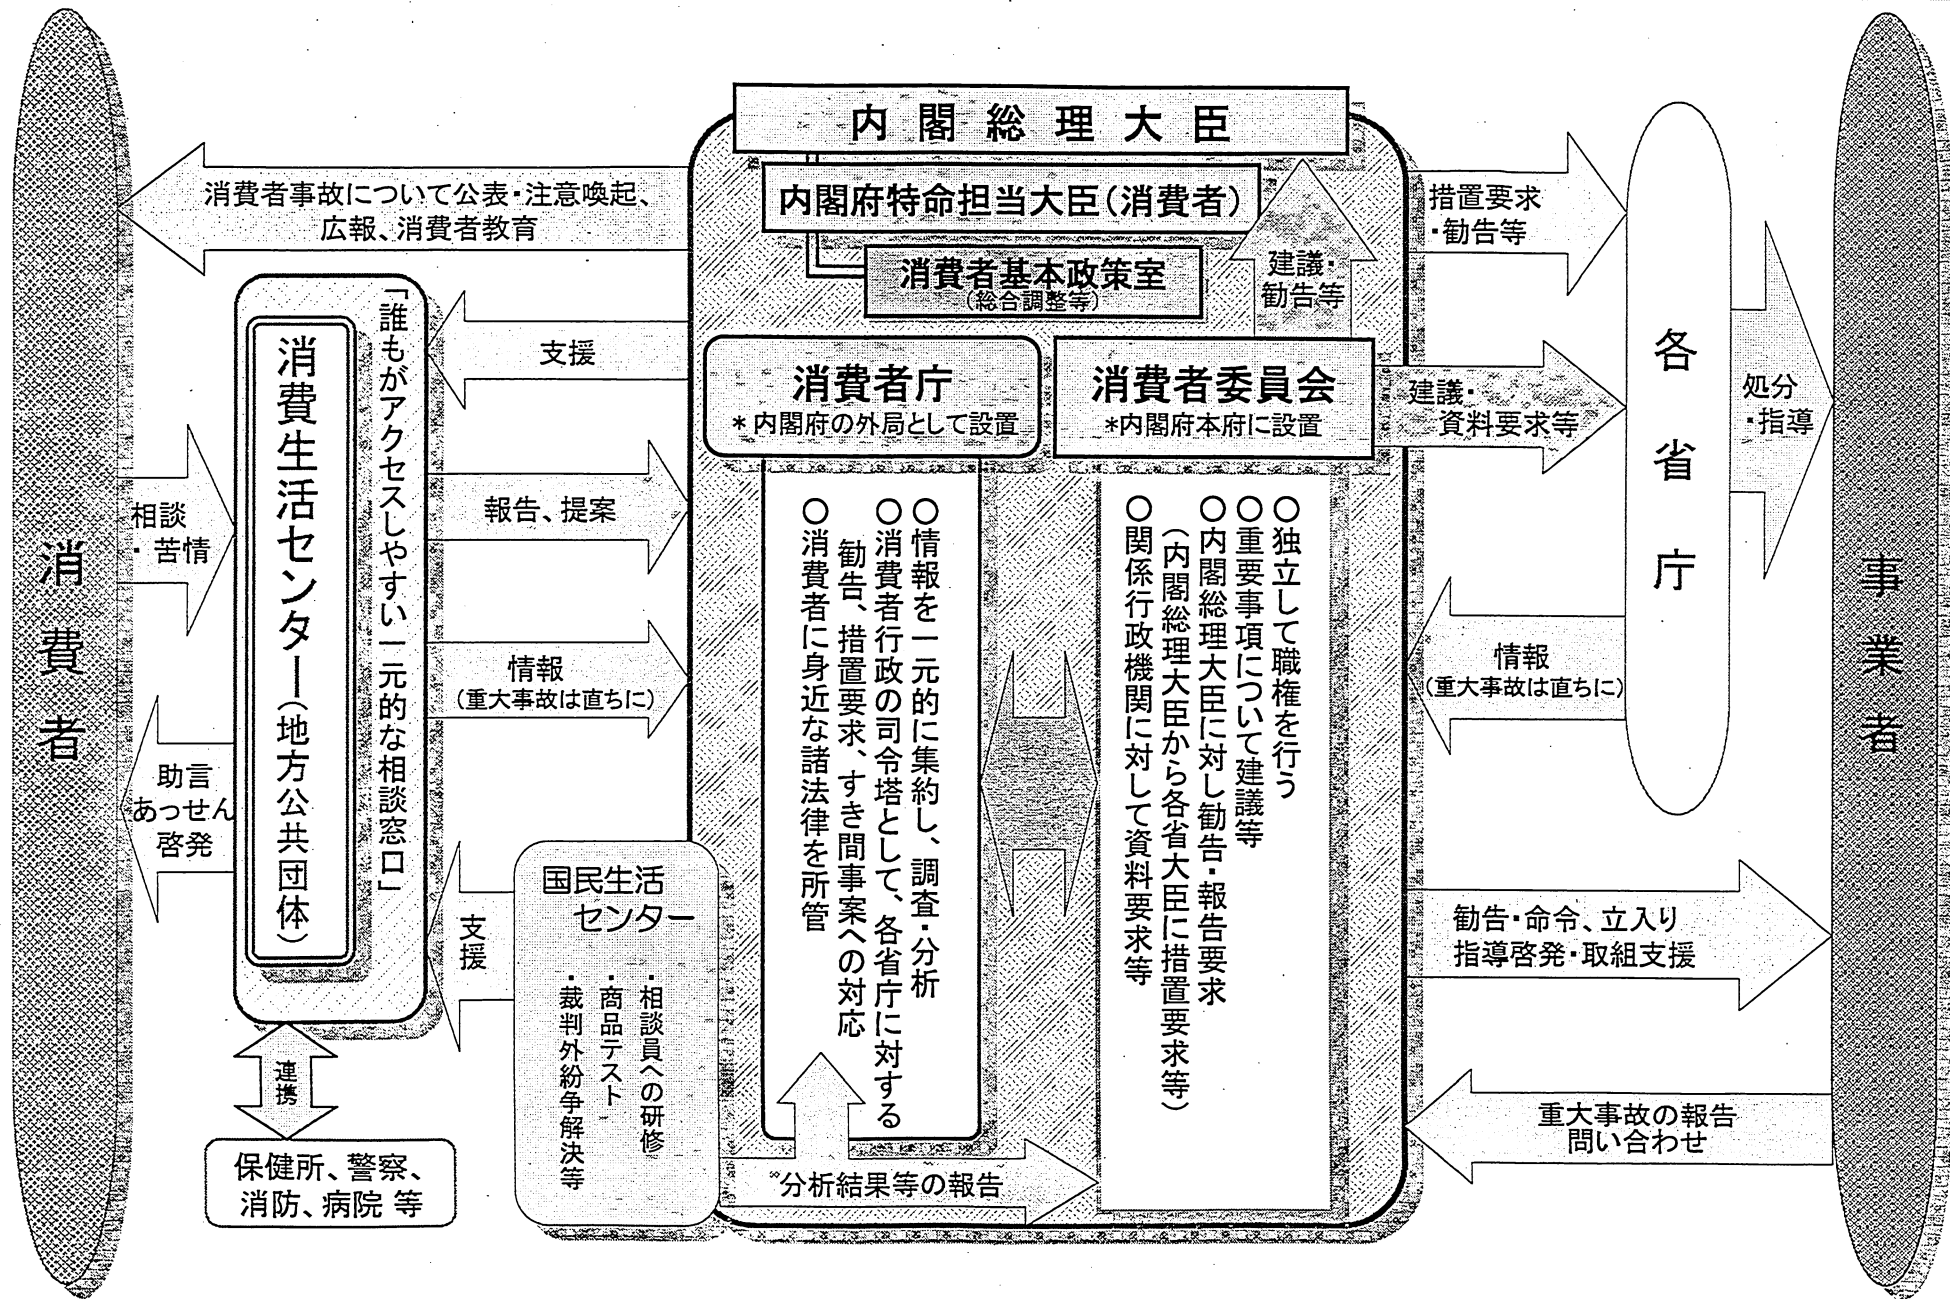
内閣総理大臣

内閣府特命担当大臣(消費者)

消費者基本政策室
(総合調整等)

消費者

消費者事故について公表・注意喚起、広報、消費者教育

「誰もがアクセスしやすい一元的な相談窓口」

消費生活センター(地方公共団体)

支援

報告、提案

情報
(重大事故は直ちに)

相談・苦情

助言
あっせん
啓発

支援

連携

保健所、警察、消防、病院 等

国民生活センター
・相談員への研修
・商品テスト
・裁判外紛争解決等

消費者庁
*内閣府の外局として設置

○情報を一元的に集約し、調査・分析
○消費者行政の司令塔として、各省庁に対する勧告、措置要求、すき間事案への対応
○消費者に身近な諸法律を所管

分析結果等の報告

消費者委員会
*内閣府本府に設置

○独立して職権を行う
○重要事項について建議等
○内閣総理大臣に対し勧告・報告要求(内閣総理大臣から各省大臣に措置要求等)
○関係行政機関に対して資料要求等

建議・勧告等

措置要求・勧告等

建議・資料要求等

各省庁

情報
(重大事故は直ちに)

処分・指導

勧告・命令、立入り
指導啓発・取組支援

重大事故の報告
問い合わせ

事業者